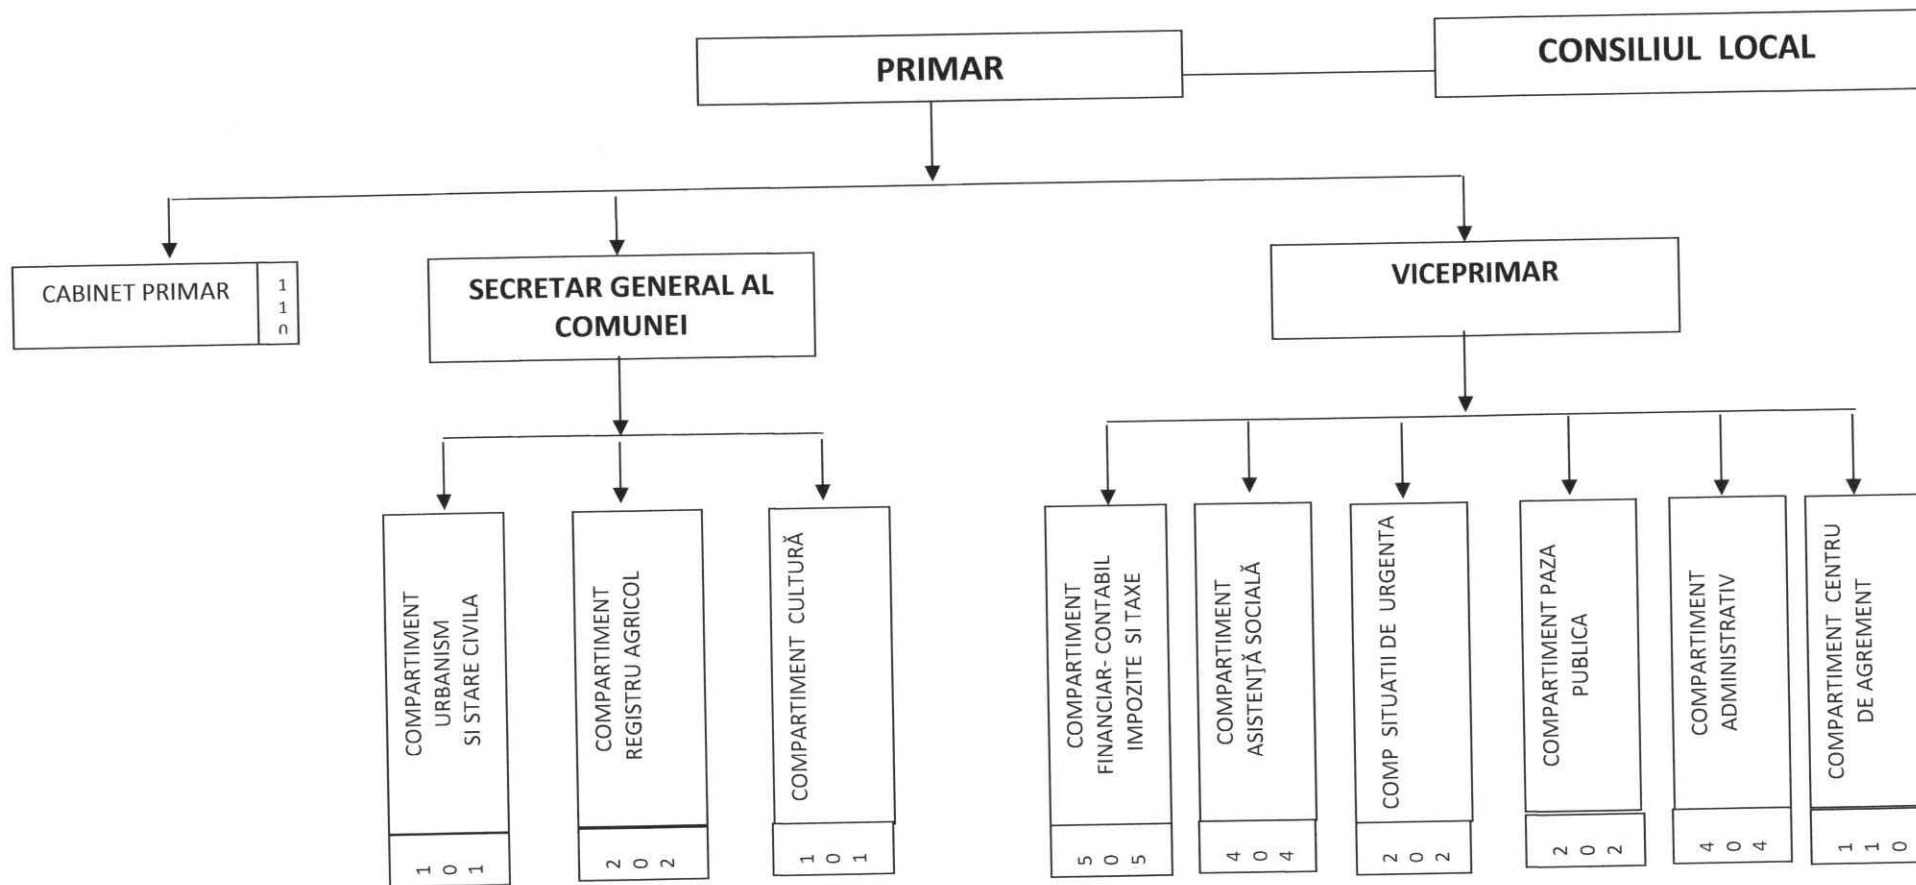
PRIMAR

CONSILIUL LOCAL

CABINET PRIMAR

1
1
0

SECRETAR GENERAL AL COMUNEI

VICEPRIMAR

COMPARTIMENT URBANISM SI STARE CIVILA

1
0
1

COMPARTIMENT REGISTRU AGRICOL

2
0
2

COMPARTIMENT CULTURĂ

1
0
1

COMPARTIMENT FINANCIAR- CONTABIL IMPOZITE SI TAXE

5
0
5

COMPARTIMENT ASISTENȚĂ SOCIALĂ

4
0
4

COMP SITUATII DE URGENTA

2
0
2

COMPARTIMENT PAZA PUBLICA

2
0
2

COMPARTIMENT ADMINISTRATIV

4
0
4

COMPARTIMENT CENTRU DE AGREMENT

1
1
0